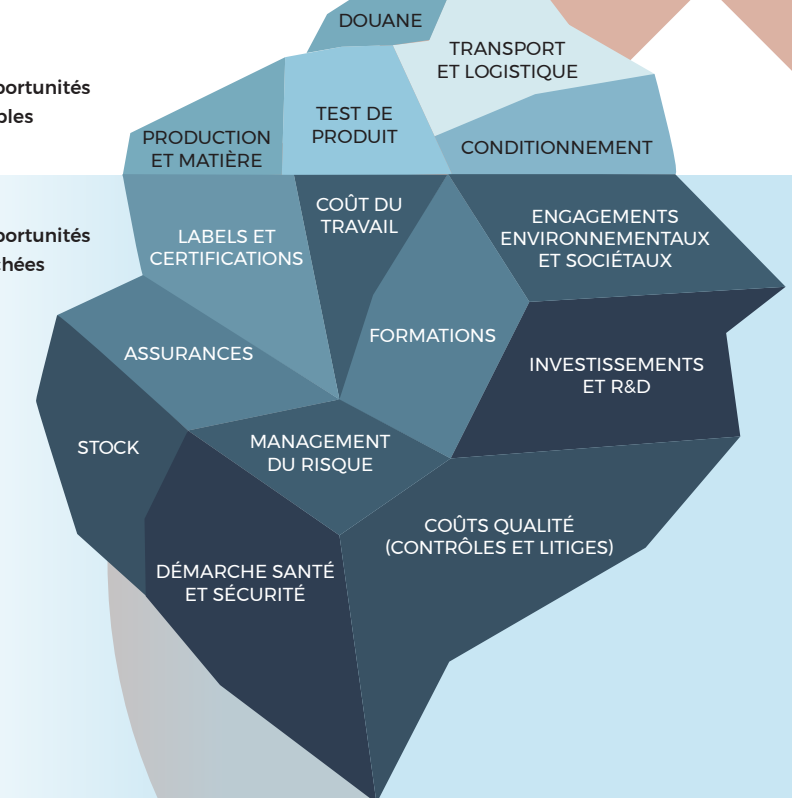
portunités
oles

portunités
hées

DOUANE

TRANSPORT ET LOGISTIQUE

TEST DE PRODUIT

PRODUCTION ET MATIÈRE

CONDITIONNEMENT

LABELS ET CERTIFICATIONS

COÛT DU TRAVAIL

ENGAGEMENTS ENVIRONNEMENTAUX ET SOCIÉTAUX

FORMATIONS

ASSURANCES

INVESTISSEMENTS ET R&D

STOCK

MANAGEMENT DU RISQUE

COÛTS QUALITÉ (CONTRÔLES ET LITIGES)

DÉMARCHE SANTÉ ET SÉCURITÉ